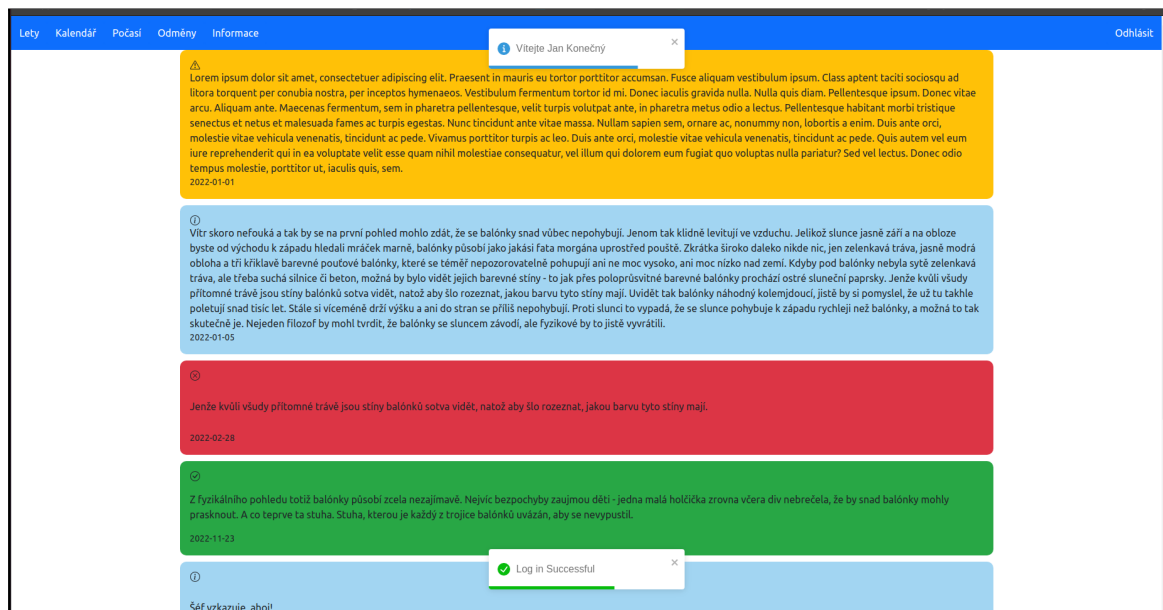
Lety Kalendář Počasí Odměny Informace

Vítejte Jan Konečný ×

Odhlásit

⚠
Lorem ipsum dolor sit amet, consectetuer adipiscing elit. Praesent in mauris eu tortor porttitor accumsan. Fusce aliquam vestibulum ipsum. Class aptent taciti sociosqu ad litora torquent per conubia nostra, per inceptos hymenaeos. Vestibulum fermentum tortor id mi. Donec iaculis gravida nulla. Nulla quis diam. Pellentesque ipsum. Donec vitae arcu. Aliquam ante. Maecenas fermentum, sem in pharetra pellentesque, velit turpis volutpat ante, in pharetra metus odio a lectus. Pellentesque habitant morbi tristique senectus et netus et malesuada fames ac turpis egestas. Nunc tincidunt ante vitae massa. Nullam sapien sem, ornare ac, nonummy non, lobortis a enim. Duis ante orci, molestie vitae vehicula venenatis, tincidunt ac pede. Vivamus porttitor turpis ac leo. Duis ante orci, molestie vitae vehicula venenatis, tincidunt ac pede. Quis autem vel eum iure reprehenderit qui in ea voluptate velit esse quam nihil molestiae consequatur, vel illum qui dolorem eum fugiat quo voluptas nulla pariatur? Sed vel lectus. Donec odio tempus molestie, porttitor ut, iaculis quis, sem.
2022-01-01

ⓘ
Vítr skoro nefouká a tak by se na první pohled mohlo zdát, že se balónky snad vůbec nepohybují. Jenom tak klidně levitují ve vzduchu. Jelikož slunce jasně září a na obloze byste od východu k západu hledali mráček marně, balónky působí jako jakási fata morgána uprostřed pouště. Zkrátka široko daleko nikde nic, jen zelenkavá tráva, jasně modrá obloha a tři křiklavě barevné pouťové balónky, které se téměř nepozorovatelně pohupují ani ne moc vysoko, ani moc nízko nad zemí. Kdyby pod balónky nebyla sytě zelenkavá tráva, ale třeba suchá silnice či beton, možná by bylo vidět jejich barevné stíny - to jak přes poloprůsvitné barevné balónky prochází ostré sluneční paprsky. Jenže kvůli všudy přítomné trávě jsou stíny balónků sotva vidět, natož aby šlo rozeznat, jakou barvu tyto stíny mají. Uvidět tak balónky náhodný kolemjdoucí, jistě by si pomyslel, že už tu takhle poletují snad tisíc let. Stále si víceméně drží výšku a ani do stran se příliš nepohybují. Proti slunci to vypadá, že se slunce pohybuje k západu rychleji než balónky, a možná to tak skutečně je. Nejeden filozof by mohl tvrdit, že balónky se sluncem závodí, ale fyzikové by to jistě vyvrátili.
2022-01-05

ⓧ
Jenže kvůli všudy přítomné trávě jsou stíny balónků sotva vidět, natož aby šlo rozeznat, jakou barvu tyto stíny mají.
2022-02-28

✓
Z fyzikálního pohledu totiž balónky působí zcela nezajímavě. Nejvíc bezpochyby zaujmou děti - jedna malá holčička zrovna včera div nebrečela, že by snad balónky mohly prasknout. A co teprve ta stuha. Stuha, kterou je každý z trojice balónků uvázán, aby se nevypustil.
2022-11-23

Log in Successful ×

ⓘ
Šéf vzkazuje, ahoj!